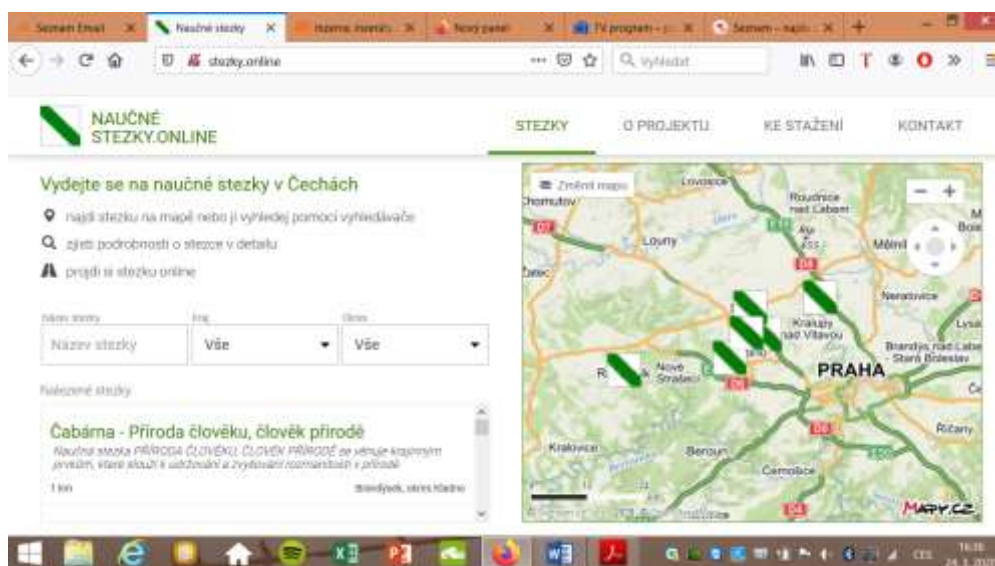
Seznam Email | Naučné stezky | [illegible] | Nový panel | TV program - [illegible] | Seznam - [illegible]

stezky.online

Vyhledat

NAUČNÉ STEZKY.ONLINE

STEZKY | O PROJEKTU | KE STAŽENÍ | KONTAKT

Vydejte se na naučné stezky v Čechách

najdi stezku na mapě nebo ji vyhledej pomocí vyhledávače

zjisti podrobnosti o stezce v detailu

projdi si stezku online

Název stezky | Kraj | Okres

Název stezky | Vše | Vše

Nalezené stezky

Čabárna - Příroda člověku, člověk přírodě

Naučná stezka PŘÍRODA ČLOVĚKU, ČLOVĚK PŘÍRODĚ se věnuje krajinným prvkům, které slouží k udržování a zvyšování rozmanitosti v přírodě

1 km | Brandýsek, okres Kladno

Změnit mapu

Chomutov | Louny | Roudnice nad Labem | Mělník | Neratovice | Kralupy nad Vltavou | Brandýs nad Labem - Stará Boleslav | Lysá | PRAHA | Nové Strašecí | Kladno | Kralovice | Beroun | Říčany | Černošice | Žatec

MAPY.CZ

16:36
24.3.2019